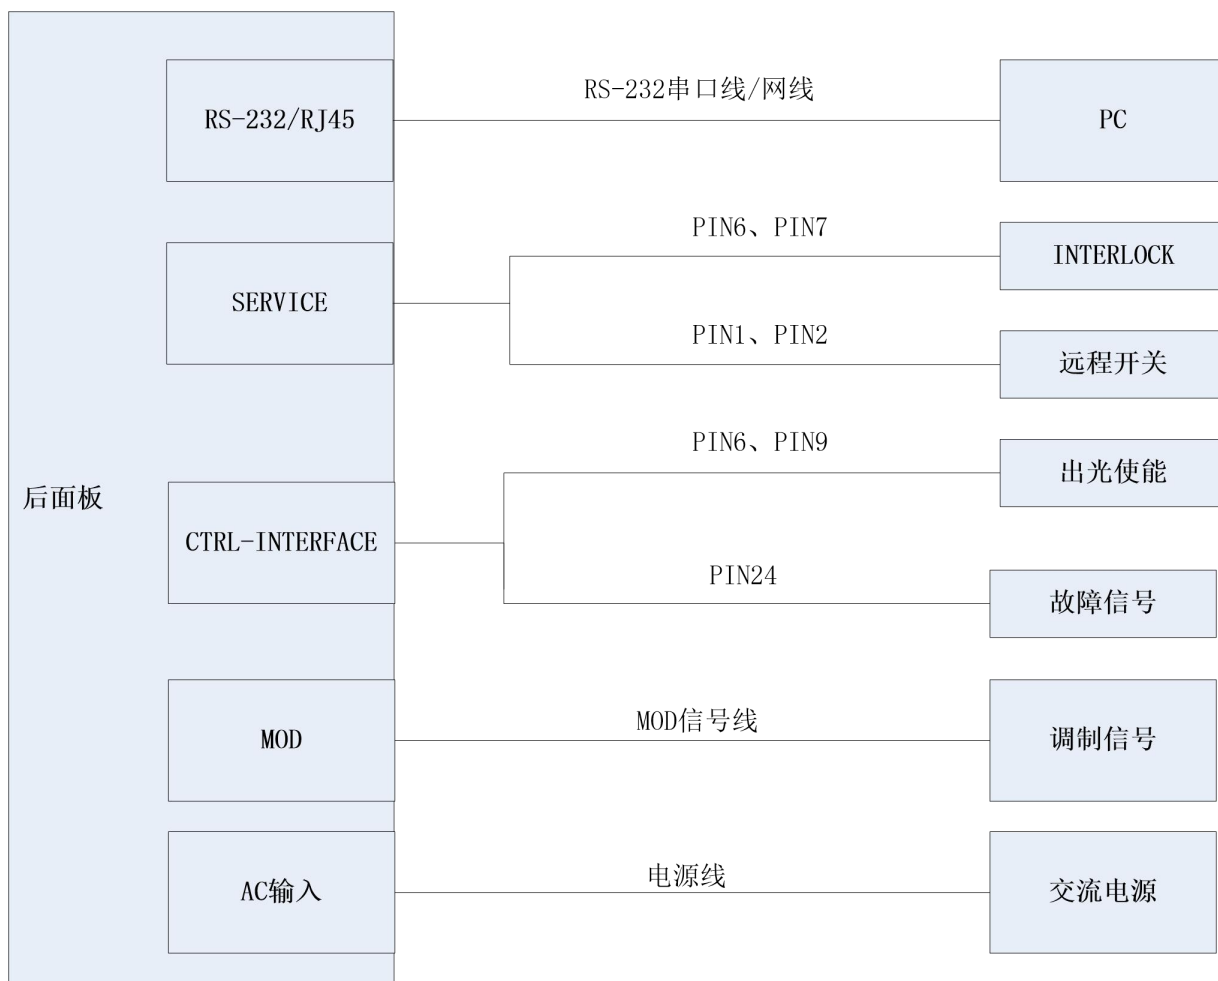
后面板

RS-232/RJ45

RS-232串口线/网线

PC

SERVICE

PIN6、PIN7

INTERLOCK

PIN1、PIN2

远程开关

CTRL-INTERFACE

PIN6、PIN9

出光使能

PIN24

故障信号

MOD

MOD信号线

调制信号

AC输入

电源线

交流电源